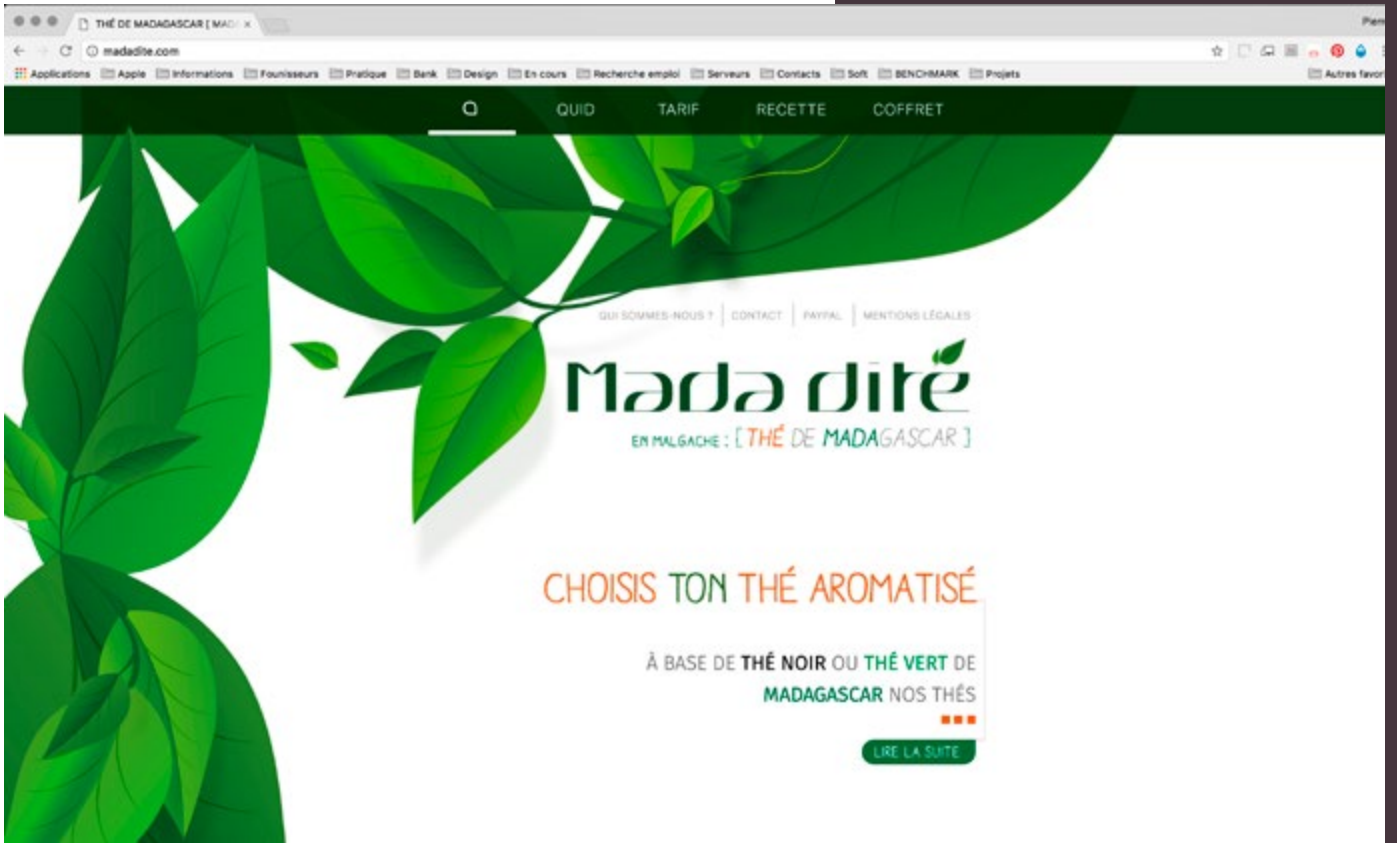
THÉ DE MADAGASCAR [ MAD ×

Pierr

madadite.com

Applications Apple Informations Founisseurs Pratique Bank Design En cours Recherche emploi Serveurs Contacts Soft BENCHMARK Projets

Autres favor

QUID TARIF RECETTE COFFRET

QUI SOMMES-NOUS ? | CONTACT | PAYPAL | MENTIONS LÉGALES

Mada dité

EN MALGACHE : [ THÉ DE MADAGASCAR ]

CHOISIS TON THÉ AROMATISÉ

À BASE DE THÉ NOIR OU THÉ VERT DE MADAGASCAR NOS THÉS

LIRE LA SUITE